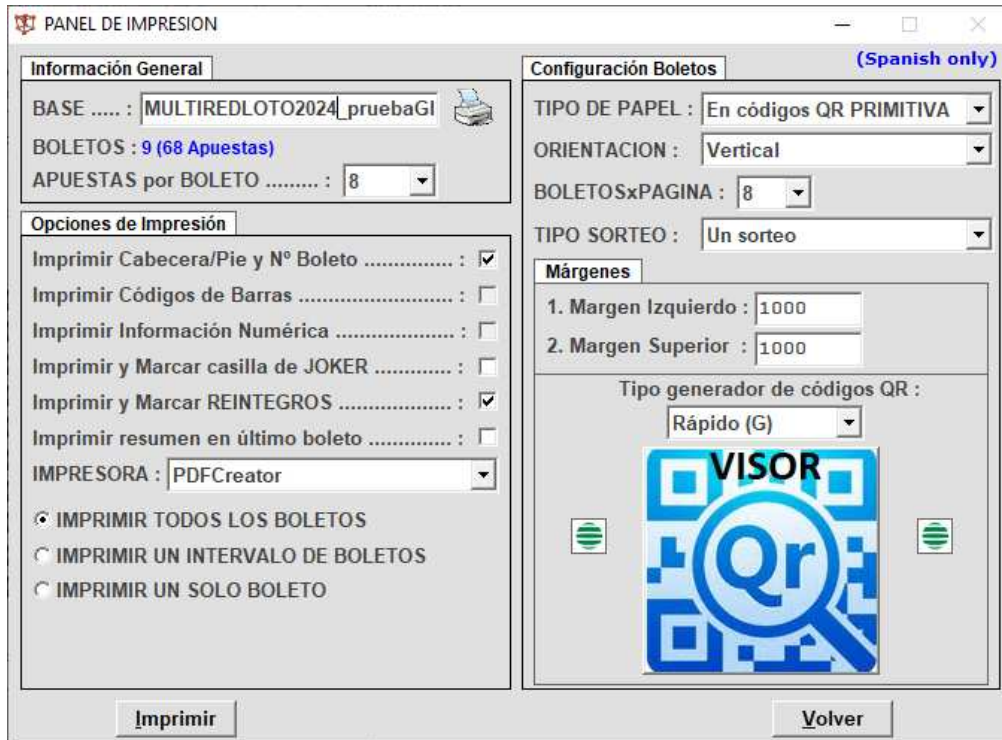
PANEL DE IMPRESION

(Spanish only)

Información General

BASE ..... : MULTIREDLOTO2024_pruebaGl

BOLETOS : 9 (68 Apuestas)

APUESTAS por BOLETO ......... : 8

Opciones de Impresión

Imprimir Cabecera/Pie y Nº Boleto ............... :

Imprimir Códigos de Barras ......................... :

Imprimir Información Numérica .................... :

Imprimir y Marcar casilla de JOKER ............ :

Imprimir y Marcar REINTEGROS ................... :

Imprimir resumen en último boleto .............. :

IMPRESORA : PDFCreator

IMPRIMIR TODOS LOS BOLETOS

IMPRIMIR UN INTERVALO DE BOLETOS

IMPRIMIR UN SOLO BOLETO

Configuración Boletos

TIPO DE PAPEL : En códigos QR PRIMITIVA

ORIENTACION : Vertical

BOLETOSxPAGINA : 8

TIPO SORTEO : Un sorteo

Márgenes

1. Margen Izquierdo : 1000

2. Margen Superior : 1000

Tipo generador de códigos QR :

Rápido (G)

VISOR

Qr

Imprimir

Volver